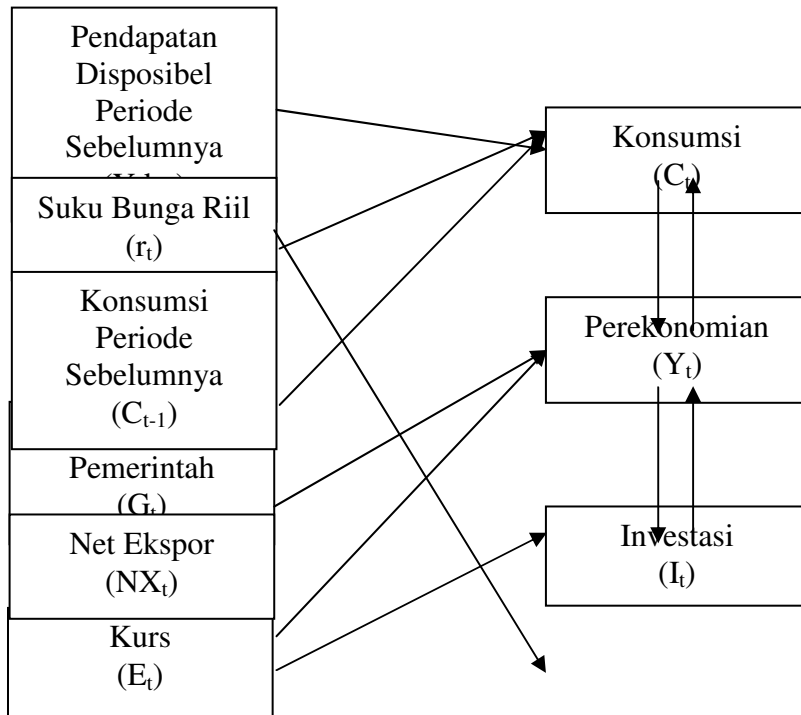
Pendapatan Disposibel Periode Sebelumnya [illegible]

Suku Bunga Riil $(r_t)$

Konsumsi Periode Sebelumnya $(C_{t-1})$

Pemerintah $(G_t)$

Net Ekspor $(NX_t)$

Kurs $(E_t)$

Konsumsi $(C_t)$

Perekonomian $(Y_t)$

Investasi $(I_t)$